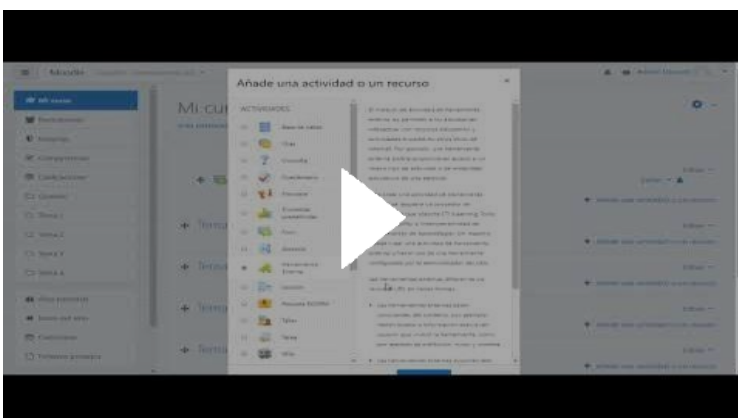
Moodle

Mi cu

Añade una actividad o un recurso

ACTIVIDADES

Base de datos

Chat

Consulta

Cuestionario

Encuesta

Encuestas predefinidas

Foro

Glosario

Herramienta Externa

Lección

Paquete SCORM

Taller

Tarea

Wiki

Mi curso

Participantes

Insignias

Competencias

Calificaciones

General

Tema 1

Tema 2

Tema 3

Tema 4

Área personal

Inicio del sitio

Calendario

Ficheros privados

Tema

Tema

Tema

Tema

Editar

Añadir una actividad o un recurso

Añadir una actividad o un recurso

Añadir una actividad o un recurso

Añadir una actividad o un recurso

Añadir una actividad o un recurso